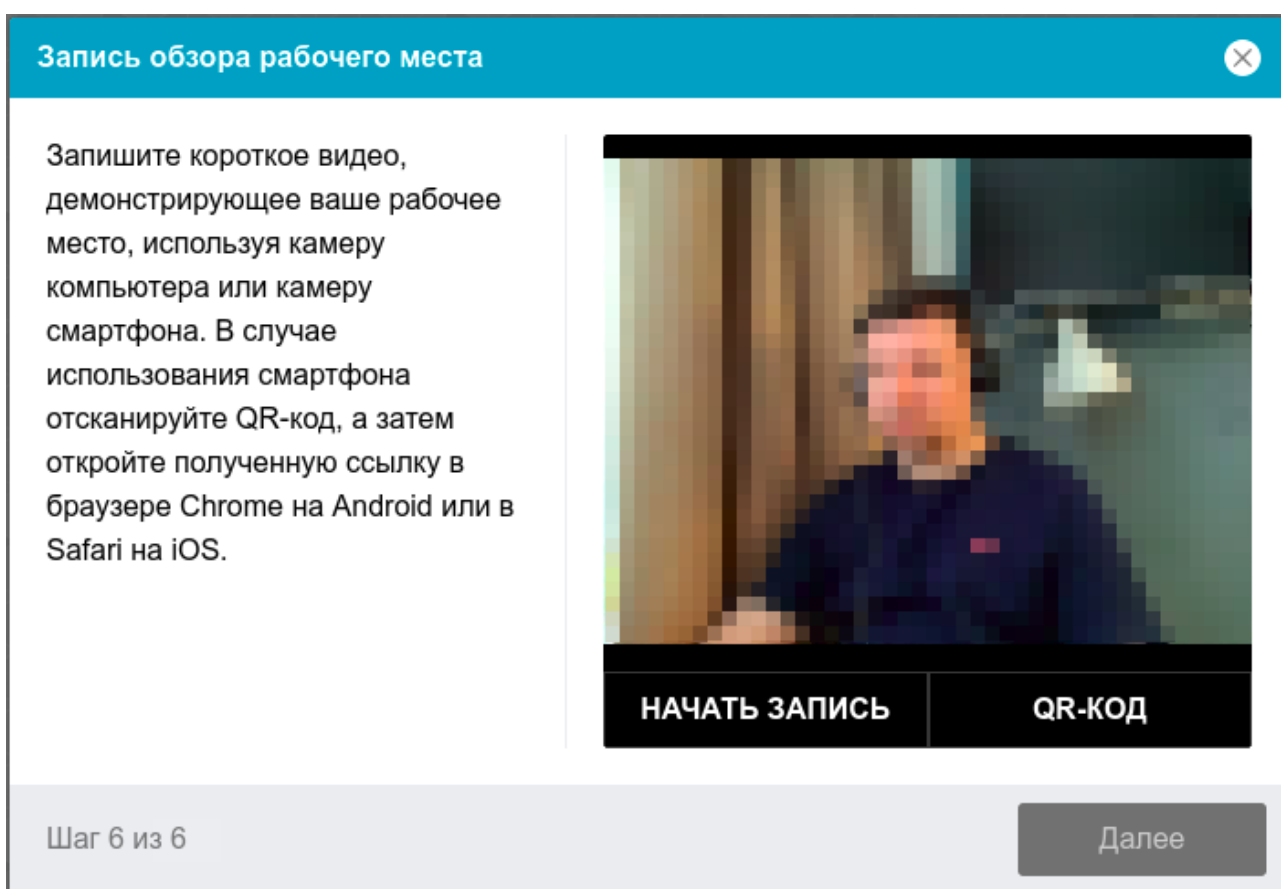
Запись обзора рабочего места

Запишите короткое видео, демонстрирующее ваше рабочее место, используя камеру компьютера или камеру смартфона. В случае использования смартфона отсканируйте QR-код, а затем откройте полученную ссылку в браузере Chrome на Android или в Safari на iOS.

НАЧАТЬ ЗАПИСЬ

QR-КОД

Шаг 6 из 6

Далее